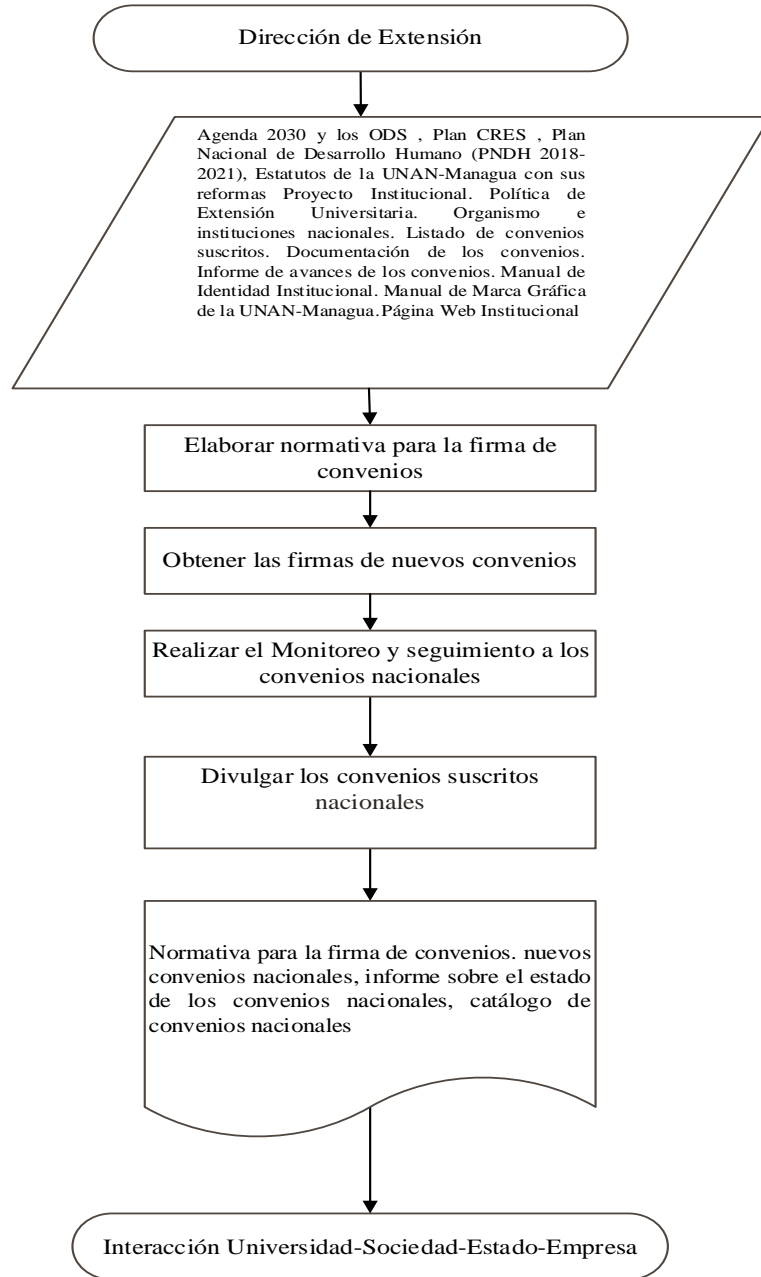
Dirección de Extensión

Agenda 2030 y los ODS , Plan CRES , Plan Nacional de Desarrollo Humano (PNDH 2018-2021), Estatutos de la UNAN-Managua con sus reformas Proyecto Institucional. Política de Extensión Universitaria. Organismo e instituciones nacionales. Listado de convenios suscritos. Documentación de los convenios. Informe de avances de los convenios. Manual de Identidad Institucional. Manual de Marca Gráfica de la UNAN-Managua.Página Web Institucional

Elaborar normativa para la firma de convenios

Obtener las firmas de nuevos convenios

Realizar el Monitoreo y seguimiento a los convenios nacionales

Divulgar los convenios suscritos nacionales

Normativa para la firma de convenios. nuevos convenios nacionales, informe sobre el estado de los convenios nacionales, catálogo de convenios nacionales

Interacción Universidad-Sociedad-Estado-Empresa